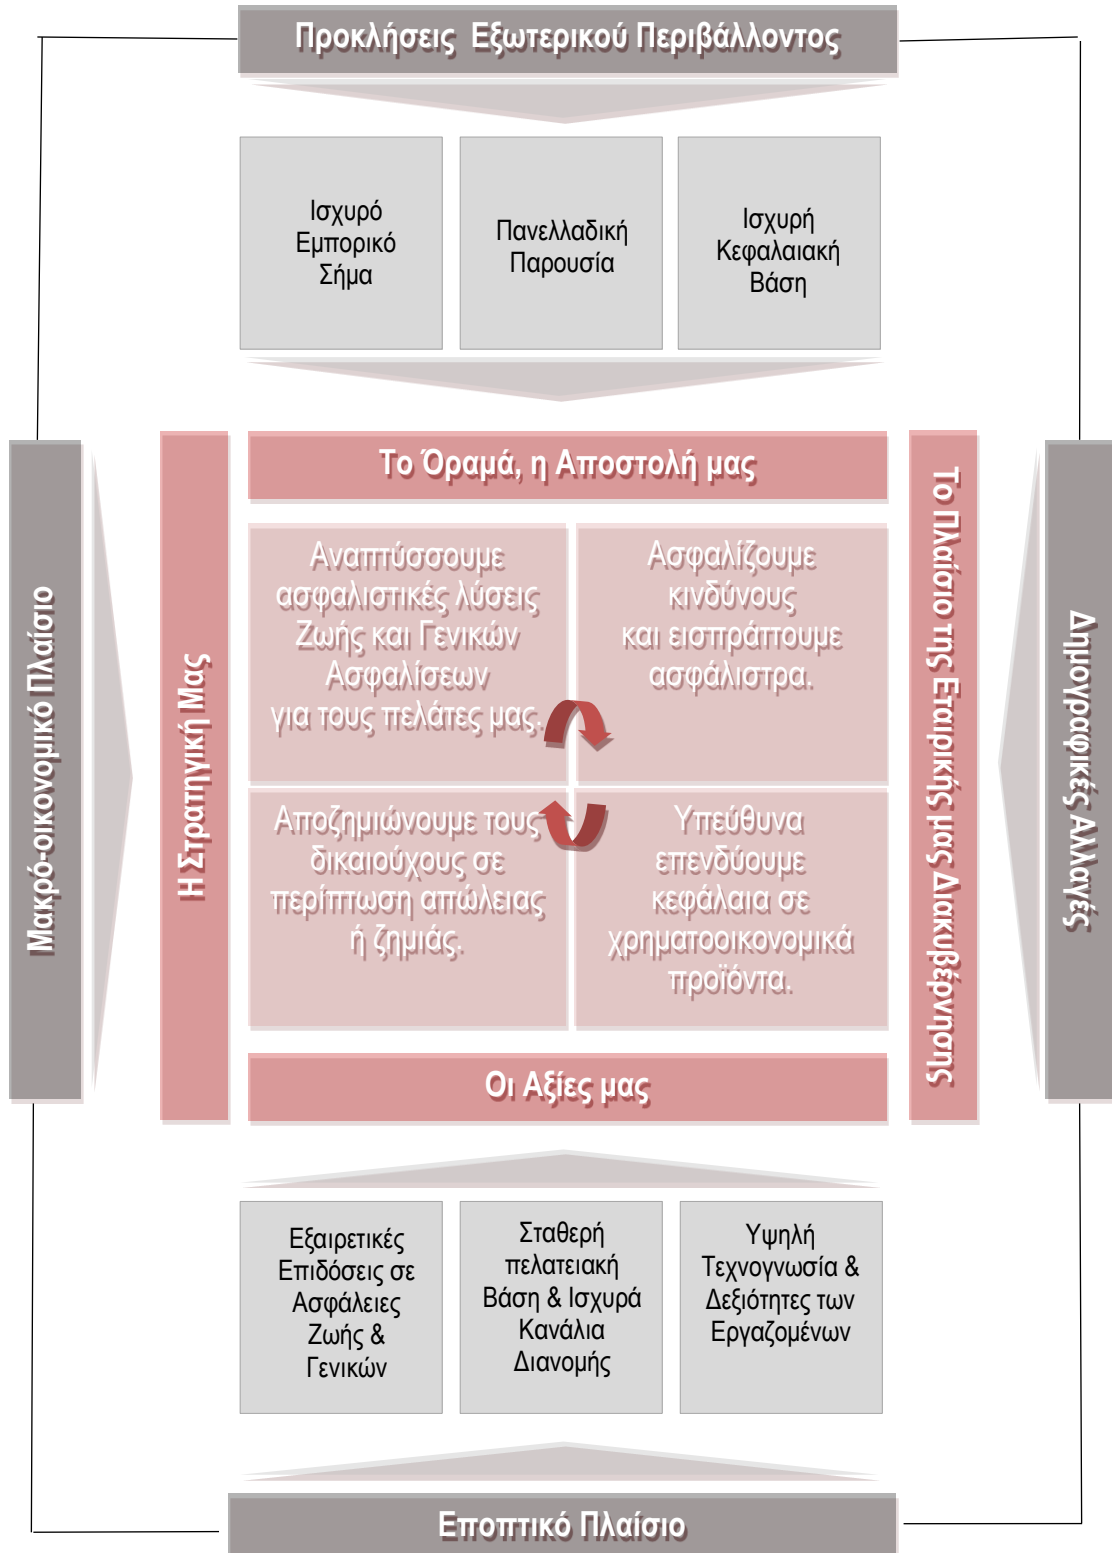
Προκλήσεις Εξωτερικού Περιβάλλοντος

Ισχυρό Εμπορικό Σήμα

Πανελλαδική Παρουσία

Ισχυρή Κεφαλαιακή Βάση

Μακρό-οικονομικό Πλαίσιο

Η Στρατηγική Μας

Το Όραμά, η Αποστολή μας

Αναπτύσσουμε ασφαλιστικές λύσεις Ζωής και Γενικών Ασφαλίσεων για τους πελάτες μας.

Ασφαλίζουμε κινδύνους και εισπράττουμε ασφάλιστρα.

Αποζημιώνουμε τους δικαιούχους σε περίπτωση απώλειας ή ζημιάς.

Υπεύθυνα επενδύουμε κεφάλαια σε χρηματοοικονομικά προϊόντα.

Οι Αξίες μας

Το Πλαίσιο της Εταιρικής μας Διακυβέρνησης

Δημογραφικές Αλλαγές

Εξαιρετικές Επιδόσεις σε Ασφάλειες Ζωής & Γενικών

Σταθερή πελατειακή Βάση & Ισχυρά Κανάλια Διανομής

Υψηλή Τεχνογνωσία & Δεξιότητες των Εργαζομένων

Εποπτικό Πλαίσιο